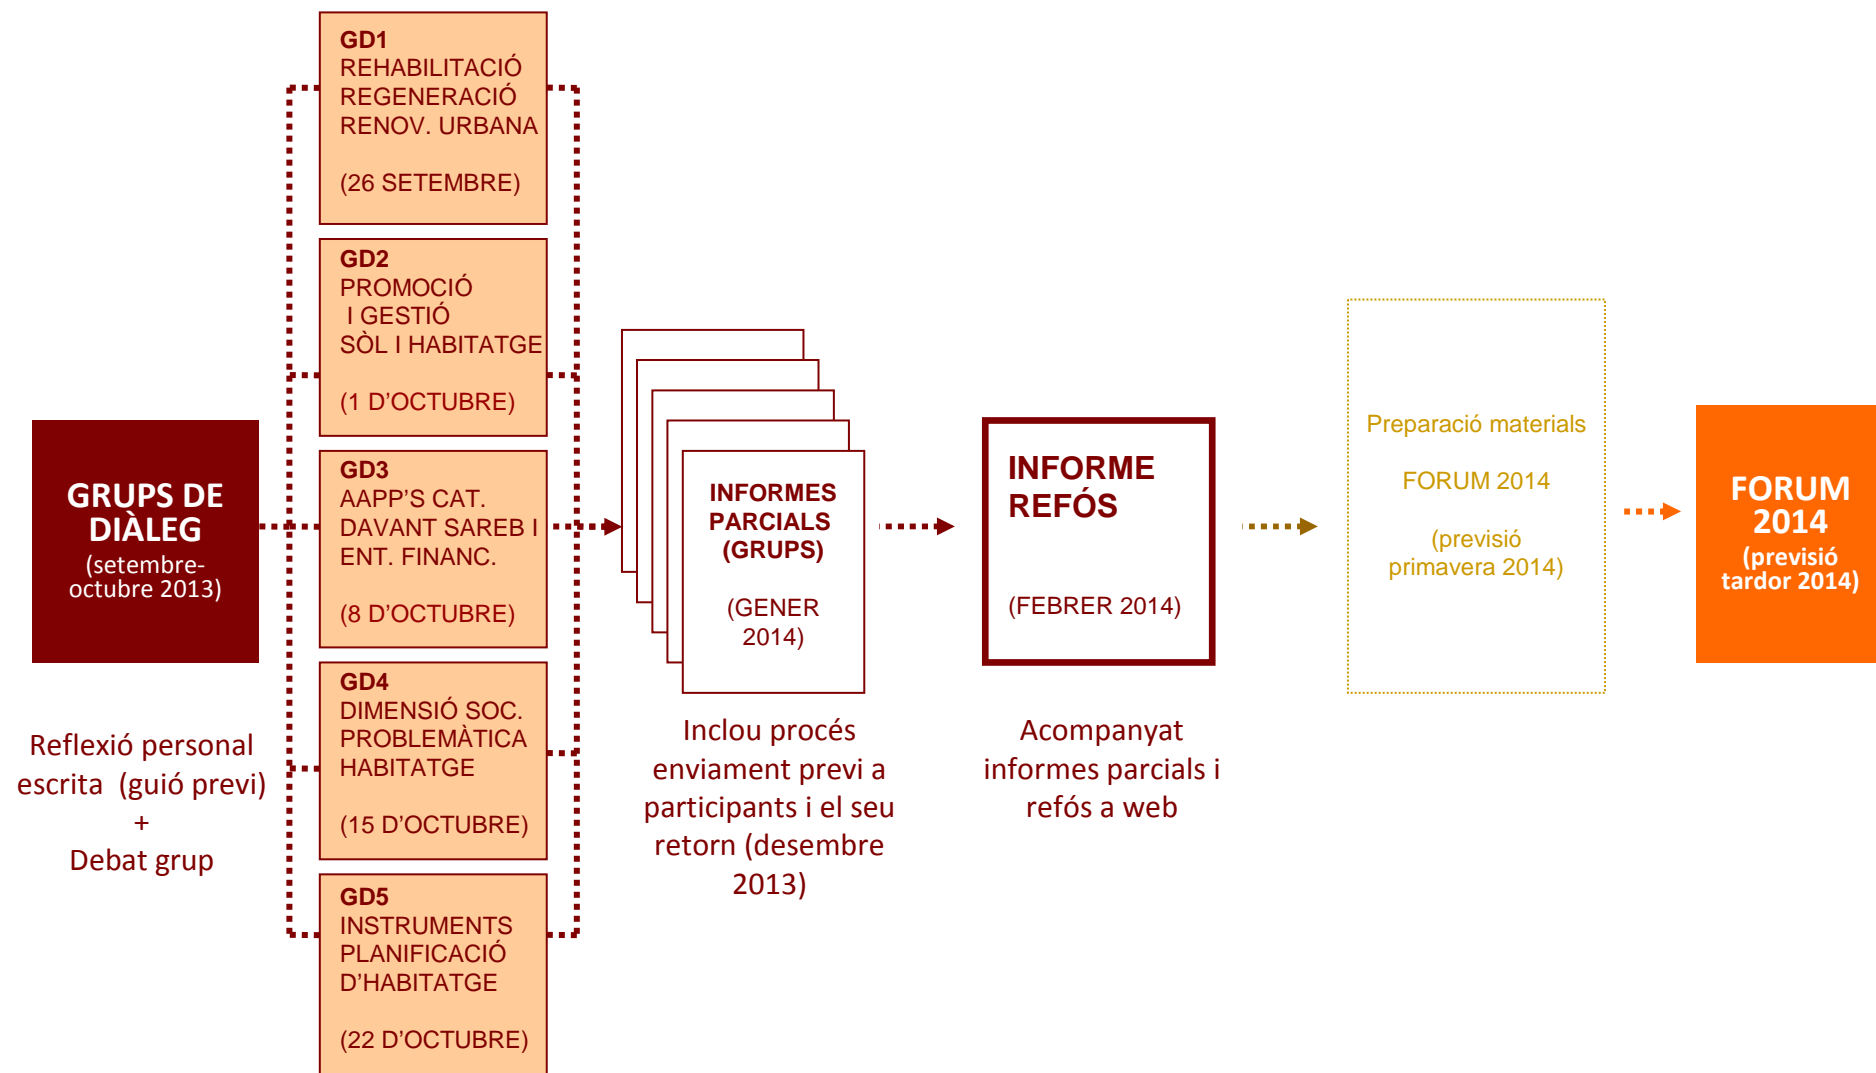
GRUPS DE DIÀLEG
(setembre-octubre 2013)

Reflexió personal escrita (guió previ)
+
Debat grup

GD1
REHABILITACIÓ
REGENERACIÓ
RENOV. URBANA

(26 SETEMBRE)

GD2
PROMOCIÓ
I GESTIÓ
SÒL I HABITATGE

(1 D'OCTUBRE)

GD3
AAPP'S CAT.
DAVANT SAREB I
ENT. FINANC.

(8 D'OCTUBRE)

GD4
DIMENSIÓ SOC.
PROBLEMÀTICA
HABITATGE

(15 D'OCTUBRE)

GD5
INSTRUMENTS
PLANIFICACIÓ
D'HABITATGE

(22 D'OCTUBRE)

INFORMES PARCIALS (GRUPS)

(GENER 2014)

Inclou procés enviament previ a participants i el seu retorn (desembre 2013)

INFORME REFÓS

(FEBRER 2014)

Acompanyat informes parcials i refós a web

Preparació materials

FORUM 2014

(previsió primavera 2014)

FORUM 2014
(previsió tardor 2014)